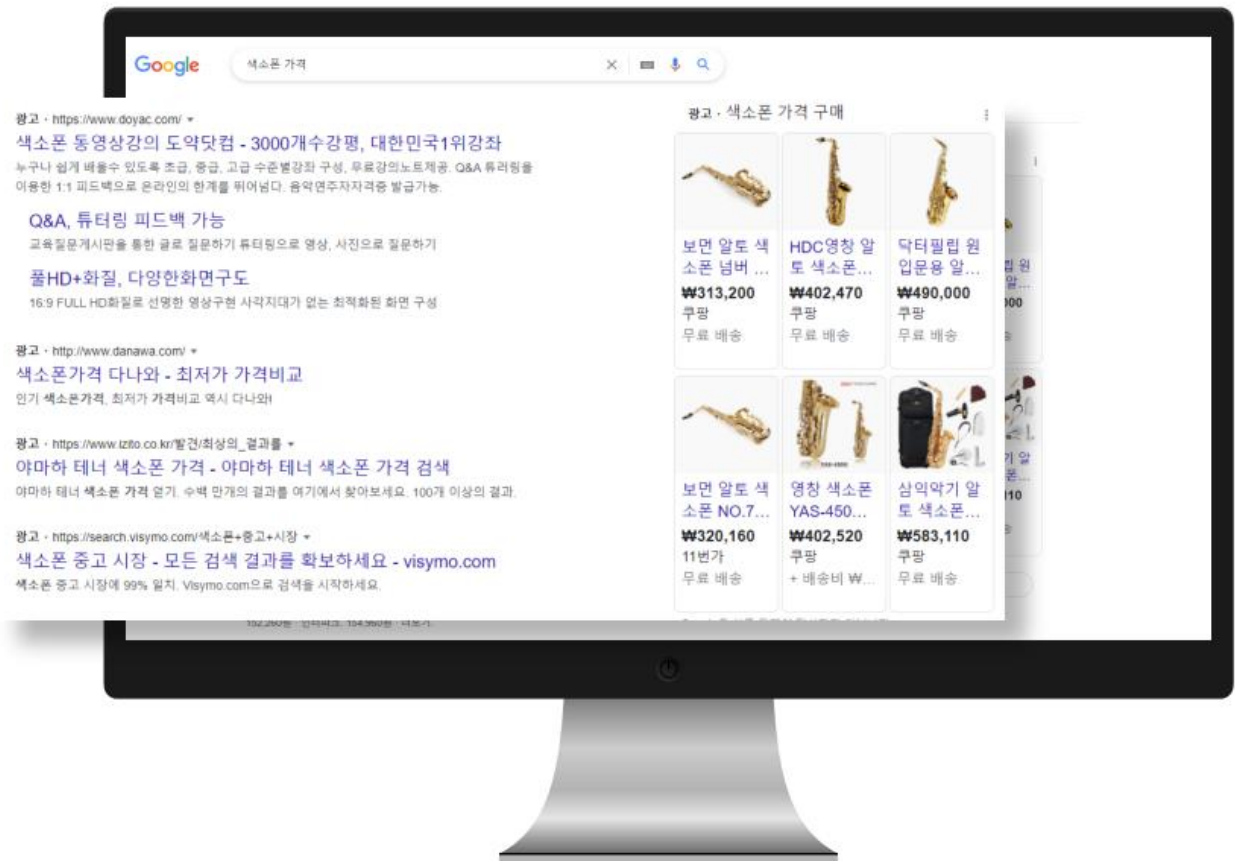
Google

색소폰 가격

광고 · https://www.doyac.com/

색소폰 동영상강의 도약닷컴 - 3000개수강평, 대한민국1위강좌

누구나 쉽게 배울수 있도록 초급, 중급, 고급 수준별강좌 구성, 무료강의노트제공. Q&A 튜터링을 이용한 1:1 피드백으로 온라인의 한계를 뛰어넘다. 음악연주자자격증 발급가능.

Q&A, 튜터링 피드백 가능

교육질문게시판을 통한 글로 질문하기 튜터링으로 영상, 사진으로 질문하기

풀HD+화질, 다양한화면구도

16:9 FULL HD화질로 선명한 영상구현 사각지대가 없는 최적화된 화면 구성

광고 · http://www.danawa.com/

색소폰가격 다나와 - 최저가 가격비교

인기 색소폰가격, 최저가 가격비교 역시 다나와!

광고 · https://www.izito.co.kr/발견/최상의_결과를

야마하 테너 색소폰 가격 - 야마하 테너 색소폰 가격 검색

야마하 테너 색소폰 가격 얻기. 수백 만개의 결과를 여기에서 찾아보세요. 100개 이상의 결과.

광고 · https://search.visymo.com/색소폰+중고+시장

색소폰 중고 시장 - 모든 검색 결과를 확보하세요 - visymo.com

색소폰 중고 시장에 99% 일치. Visymo.com으로 검색을 시작하세요.

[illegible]

광고 · 색소폰 가격 구매

보면 알토 색소폰 넘버 ...
₩313,200
쿠팡
무료 배송

HDC영창 알토 색소폰...
₩402,470
쿠팡
무료 배송

닥터필립 원 입문용 알...
₩490,000
쿠팡
무료 배송

보면 알토 색소폰 NO.7...
₩320,160
11번가
무료 배송

영창 색소폰 YAS-450...
₩402,520
쿠팡
+ 배송비 ₩...

삼익악기 알토 색소폰...
₩583,110
쿠팡
무료 배송